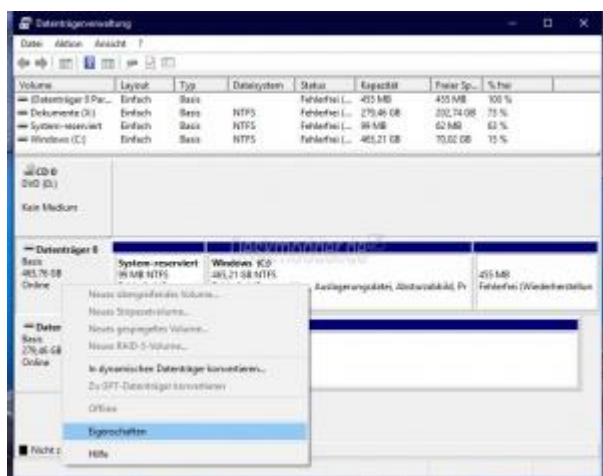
Datenträgerverwaltung

Datei Aktion Ansicht ?

| Volume | Layout | Typ | Dateisystem | Status | Kapazität | Freier Sp... | % frei |
|---|---|---|---|---|---|---|---|
| (Datenträger 0 Par... | Einfach | Basis | | Fehlerfrei (... | 455 MB | 455 MB | 100 % |
| Dokumente (D:) | Einfach | Basis | NTFS | Fehlerfrei (... | 279,46 GB | 202,74 GB | 73 % |
| System-reserviert | Einfach | Basis | NTFS | Fehlerfrei (... | 99 MB | 62 MB | 63 % |
| Windows (C:) | Einfach | Basis | NTFS | Fehlerfrei (... | 465,21 GB | 70,02 GB | 15 % |

CD 0
DVD (E:)

Kein Medium

Datenträger 0
Basis
465,76 GB
Online

System-reserviert
99 MB NTFS

Windows (C:)
465,21 GB NTFS
Auslagerungsdatei, Absturzabbild, Pr

455 MB
Fehlerfrei (Wiederherstellun

Daten
Basis
279,46 GB
Online

Neues übergreifendes Volume...
Neues Stripesetvolume...
Neues gespiegeltes Volume...
Neues RAID-5-Volume...
In dynamischen Datenträger konvertieren...
Zu GPT-Datenträger konvertieren
Offline
Eigenschaften
Hilfe

Nicht z

Deskmodder.de